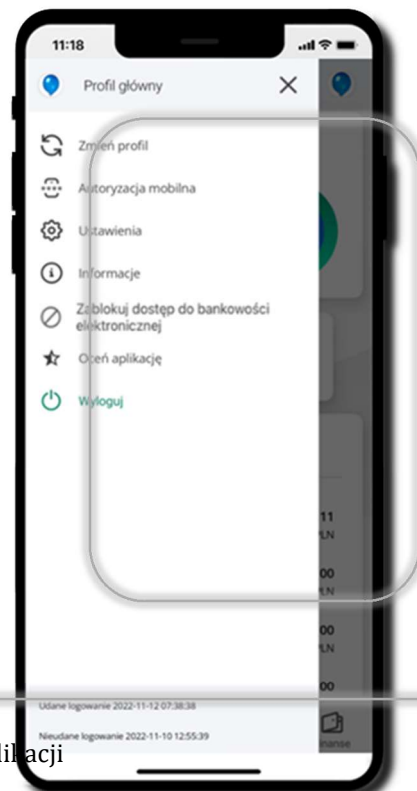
11:18

Profil główny

Zmień profil

Autoryzacja mobilna

Ustawienia

Informacje

Zablokuj dostęp do bankowości elektronicznej

Oceń aplikację

Wyloguj

11
LN

00
LN

00
LN

00

Udane logowanie 2022-11-12 07:38:38

Nieudane logowanie 2022-11-10 12:55:39

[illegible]nanse

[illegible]likacji